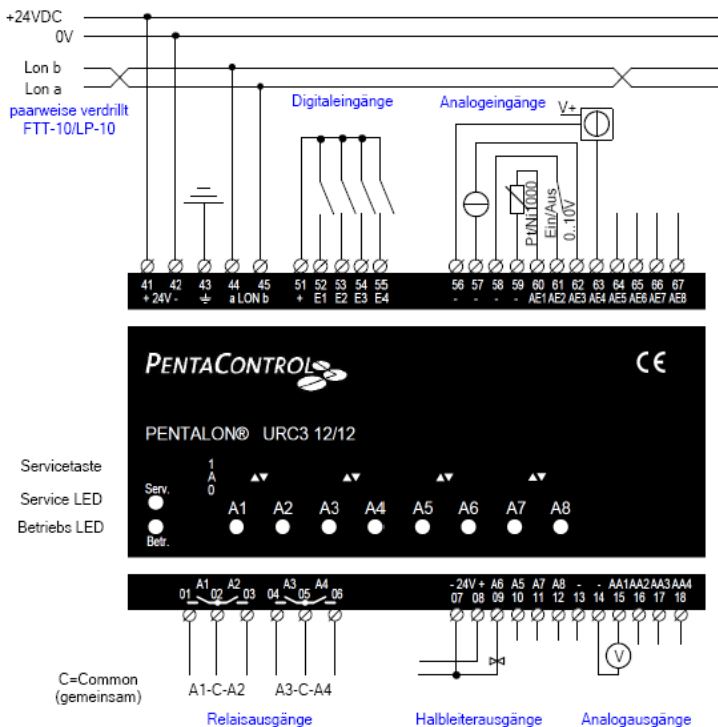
+24VDC
0V
Lon b
Lon a
paarweise verdrillt
FTT-10/LP-10

Digitaleingänge

Analogeingänge

V+

Pt/Ni 1000
Ein/Aus
0..10V

| 41 | 42 | 43 | 44 | 45 | 51 | 52 | 53 | 54 | 55 | 56 | 57 | 58 | 59 | 60 | 61 | 62 | 63 | 64 | 65 | 66 | 67 |
|---|---|---|---|---|---|---|---|---|---|---|---|---|---|---|---|---|---|---|---|---|---|
| + 24V | - | ⏚ | a LON | b | + | E1 | E2 | E3 | E4 | - | - | - | - | AE1 | AE2 | AE3 | AE4 | AE5 | AE6 | AE7 | AE8 |

PENTACONTROL

CE

PENTALON® URC3 12/12

Servicetaste
Service LED
Betriebs LED

1
A
0

Serv.
Betr.

A1 A2 A3 A4 A5 A6 A7 A8

A1 A2 A3 A4
01 02 03 04 05 06

- 24V + A6 A5 A7 A8 - - AA1 AA2 AA3 AA4
07 08 09 10 11 12 13 14 15 16 17 18

V

C=Common
(gemeinsam)

A1-C-A2
A3-C-A4

Relaisausgänge
Halbleiterausgänge
Analogausgänge